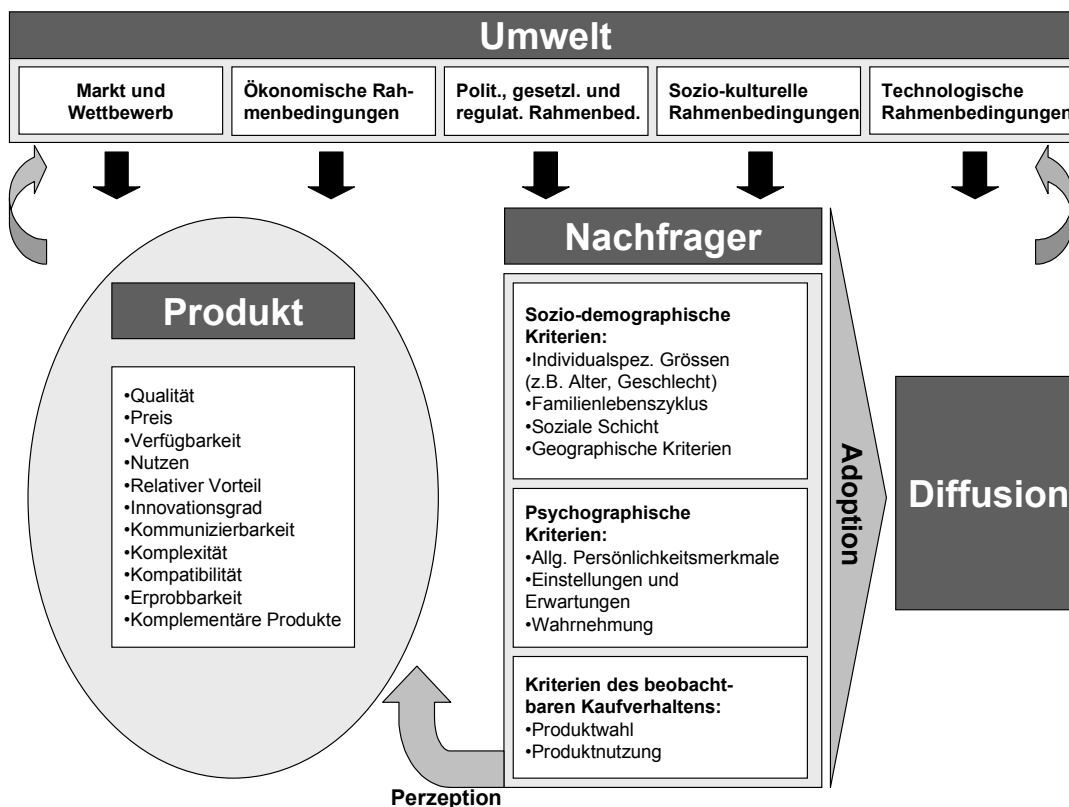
Umwelt

Markt und Wettbewerb

Ökonomische Rahmenbedingungen

Polit., gesetzl. und regulat. Rahmenbed.

Sozio-kulturelle Rahmenbedingungen

Technologische Rahmenbedingungen

Nachfrager

Produkt

•Qualität
•Preis
•Verfügbarkeit
•Nutzen
•Relativer Vorteil
•Innovationsgrad
•Kommunizierbarkeit
•Komplexität
•Kompatibilität
•Erprobbarkeit
•Komplementäre Produkte

Sozio-demographische Kriterien:
•Individualspez. Grössen (z.B. Alter, Geschlecht)
•Familienlebenszyklus
•Soziale Schicht
•Geographische Kriterien

Psychographische Kriterien:
•Allg. Persönlichkeitsmerkmale
•Einstellungen und Erwartungen
•Wahrnehmung

Kriterien des beobachtbaren Kaufverhaltens:
•Produktwahl
•Produktnutzung

Adoption

Diffusion

Perzeption